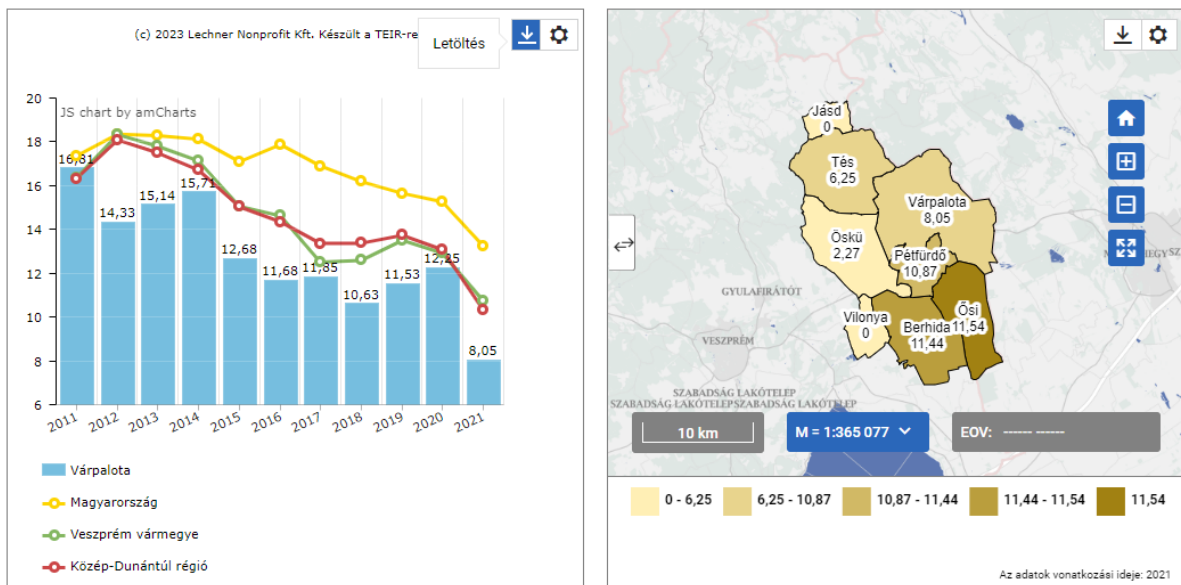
(c) 2023 Lechner Nonprofit Kft. Készült a TEIR-re

Letöltés

JS chart by amCharts

20
18
16
14
12
10
8
6

16,81
14,33
15,14
15,71
12,68
11,68
11,85
10,63
11,53
12,25
8,05

2011 2012 2013 2014 2015 2016 2017 2018 2019 2020 2021

Várpalota
Magyarország
Veszprém vármegye
Közép-Dunántúl régió

Jásd
0
Tés
6,25
Várpalota
8,05
Öskü
2,27
Pétfürdő
10,87
GYULAFIRÁTÓT
Ősi
11,54
Vilonya
0
Berhida
11,44
VESZPRÉM
SZABADSÁG LAKÓTELEP
SZABADSÁG LAKÓTELEPSZABADSÁG LAKÓTELEP
NÁDASDLADÁNY

10 km
M = 1:365 077
EOV: ------ ------

0 - 6,25
6,25 - 10,87
10,87 - 11,44
11,44 - 11,54
11,54

Az adatok vonatkozási ideje: 2021